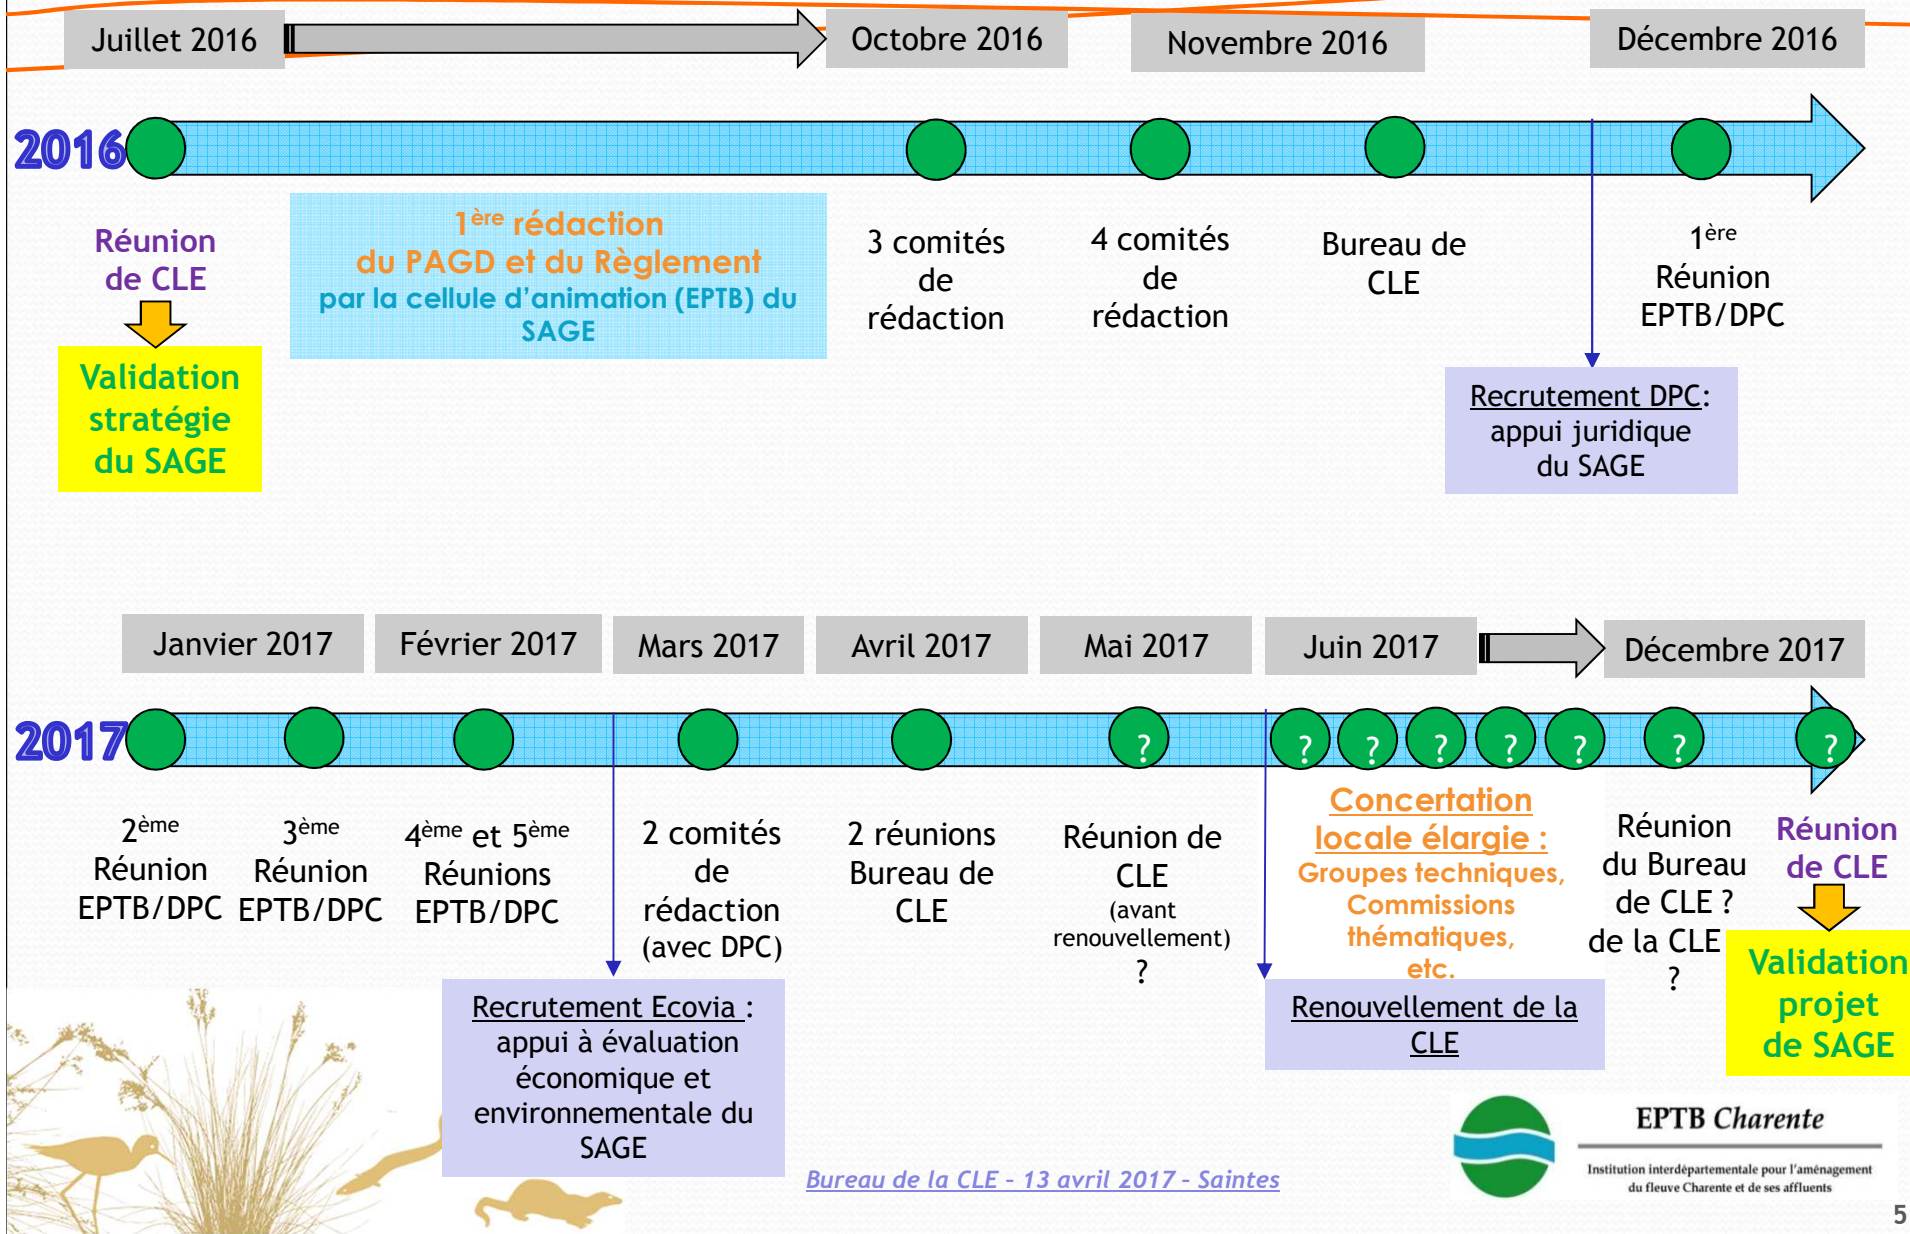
Juillet 2016

Octobre 2016

Novembre 2016

Décembre 2016

2016

Réunion de CLE

Validation stratégie du SAGE

$1^{ère}$ rédaction du PAGD et du Règlement par la cellule d'animation (EPTB) du SAGE

3 comités de rédaction

4 comités de rédaction

Bureau de CLE

$1^{ère}$ Réunion EPTB/DPC

Recrutement DPC: appui juridique du SAGE

Janvier 2017

Février 2017

Mars 2017

Avril 2017

Mai 2017

Juin 2017

Décembre 2017

2017

?

?

?

?

?

?

?

?

$2^{ème}$ Réunion EPTB/DPC

$3^{ème}$ Réunion EPTB/DPC

$4^{ème}$ et $5^{ème}$ Réunions EPTB/DPC

2 comités de rédaction (avec DPC)

2 réunions Bureau de CLE

Réunion de CLE (avant renouvellement) ?

Concertation locale élargie :
Groupes techniques, Commissions thématiques, etc.

Réunion du Bureau de CLE ? de la CLE ?

Réunion de CLE

Validation projet de SAGE

Recrutement Ecovia : appui à évaluation économique et environnementale du SAGE

Renouvellement de la CLE

Bureau de la CLE - 13 avril 2017 - Saintes

EPTB Charente
Institution interdépartementale pour l'aménagement du fleuve Charente et de ses affluents

5